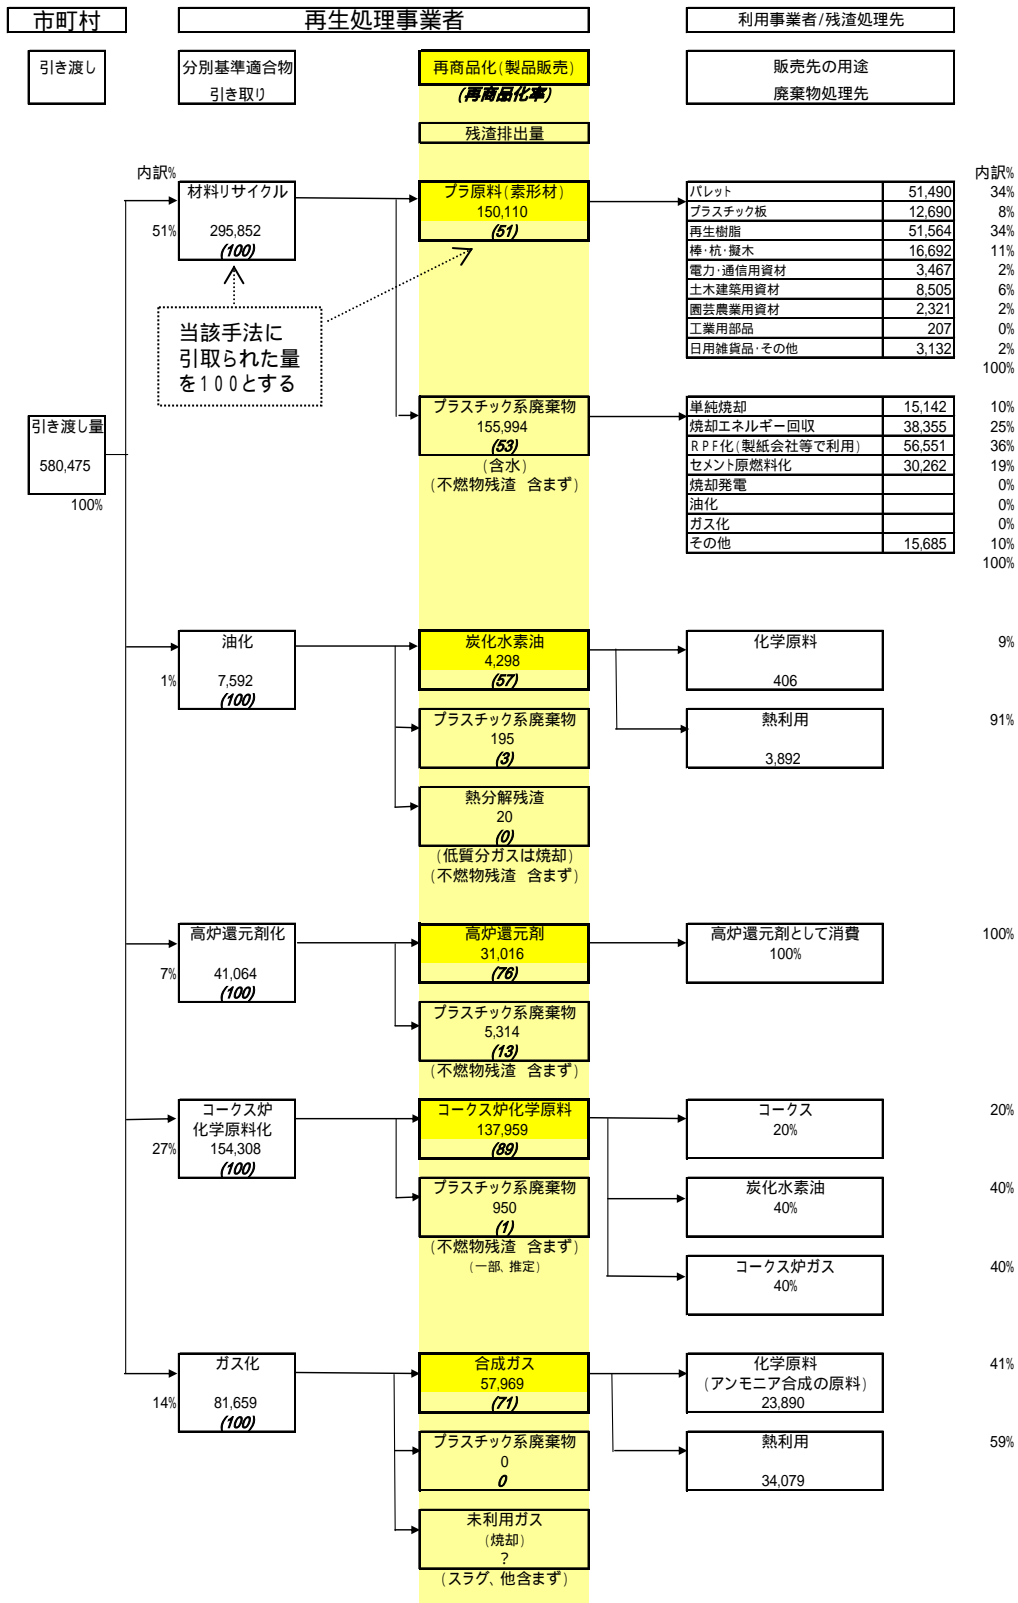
市町村

再生処理事業者

利用事業者/残渣処理先

引き渡し

分別基準適合物 引き取り

再商品化(製品販売)
(再商品化率)

残渣排出量

販売先の用途
廃棄物処理先

内訳%

内訳%

材料リサイクル
51%
295,852
(100)

プラ原料(素形材)
150,110
(51)

| パレット | 51,490 | 34% |
|---|---|---|
| プラスチック板 | 12,690 | 8% |
| 再生樹脂 | 51,564 | 34% |
| 棒・杭・擬木 | 16,692 | 11% |
| 電力・通信用資材 | 3,467 | 2% |
| 土木建築用資材 | 8,505 | 6% |
| 園芸農業用資材 | 2,321 | 2% |
| 工業用部品 | 207 | 0% |
| 日用雑貨品・その他 | 3,132 | 2% |
| | | 100% |

当該手法に引取られた量を100とする

引き渡し量
580,475
100%

プラスチック系廃棄物
155,994
(53)
(含水)
(不燃物残渣 含まず)

| 単純焼却 | 15,142 | 10% |
|---|---|---|
| 焼却エネルギー回収 | 38,355 | 25% |
| RPF化(製紙会社等で利用) | 56,551 | 36% |
| セメント原燃料化 | 30,262 | 19% |
| 焼却発電 | | 0% |
| 油化 | | 0% |
| ガス化 | | 0% |
| その他 | 15,685 | 10% |
| | | 100% |

油化
1%
7,592
(100)

炭化水素油
4,298
(57)

化学原料
406
9%

熱利用
3,892
91%

プラスチック系廃棄物
195
(3)

熱分解残渣
20
(0)
(低質分ガスは焼却)
(不燃物残渣 含まず)

高炉還元剤化
7%
41,064
(100)

高炉還元剤
31,016
(76)

高炉還元剤として消費
100%
100%

プラスチック系廃棄物
5,314
(13)
(不燃物残渣 含まず)

コークス炉化学原料化
27%
154,308
(100)

コークス炉化学原料
137,959
(89)

コークス
20%
20%

プラスチック系廃棄物
950
(1)
(不燃物残渣 含まず)
(一部、推定)

炭化水素油
40%
40%

コークス炉ガス
40%
40%

ガス化
14%
81,659
(100)

合成ガス
57,969
(71)

化学原料
(アンモニア合成の原料)
23,890
41%

プラスチック系廃棄物
0
0

熱利用
34,079
59%

未利用ガス
(焼却)
?
(スラグ、他含まず)